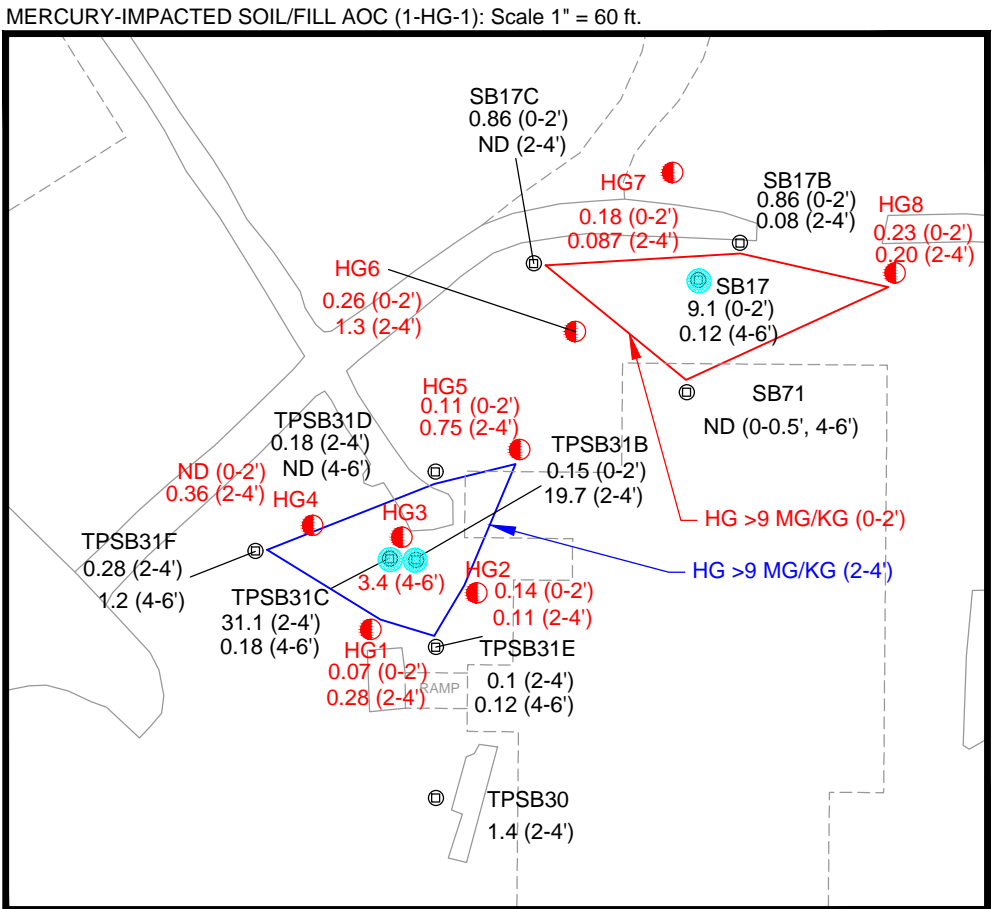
MERCURY-IMPACTED SOIL/FILL AOC (1-HG-1): Scale 1" = 60 ft.

SB17C
0.86 (0-2')
ND (2-4')

HG7
0.18 (0-2')
0.087 (2-4')

SB17B
0.86 (0-2')
0.08 (2-4')

HG8
0.23 (0-2')
0.20 (2-4')

HG6
0.26 (0-2')
1.3 (2-4')

SB17
9.1 (0-2')
0.12 (4-6')

SB71
ND (0-0.5', 4-6')

HG5
0.11 (0-2')
0.75 (2-4')

TPSB31D
0.18 (2-4')
ND (4-6')

TPSB31B
0.15 (0-2')
19.7 (2-4')

ND (0-2')
0.36 (2-4')
HG4

HG3

HG >9 MG/KG (0-2')

TPSB31F
0.28 (2-4')
1.2 (4-6')

3.4 (4-6')

HG2
0.14 (0-2')
0.11 (2-4')

HG >9 MG/KG (2-4')

TPSB31C
31.1 (2-4')
0.18 (4-6')

HG1
0.07 (0-2')
0.28 (2-4')

RAMP

TPSB31E
0.1 (2-4')
0.12 (4-6')

TPSB30
1.4 (2-4')